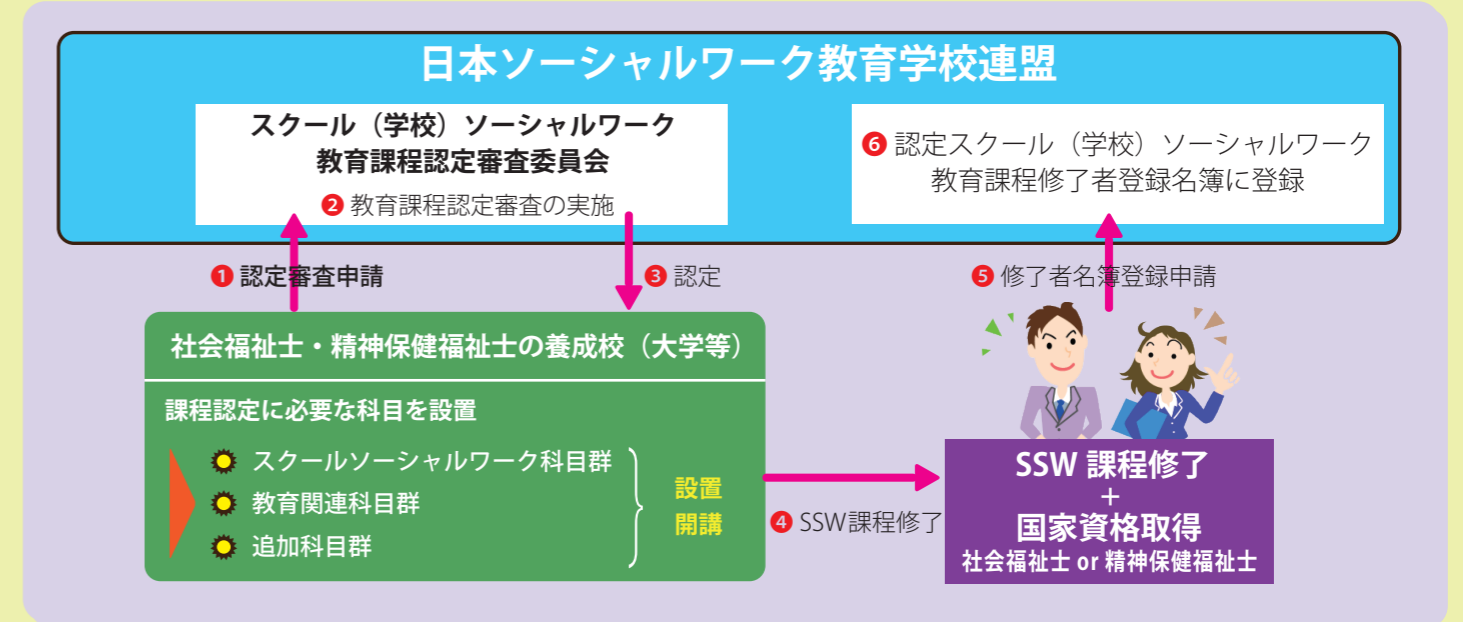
日本ソーシャルワーク教育学校連盟

スクール（学校）ソーシャルワーク教育課程認定審査委員会

❷ 教育課程認定審査の実施

❻ 認定スクール（学校）ソーシャルワーク教育課程修了者登録名簿に登録

❶ 認定審査申請

❸ 認定

❺ 修了者名簿登録申請

社会福祉士・精神保健福祉士の養成校（大学等）

課程認定に必要な科目を設置

スクールソーシャルワーク科目群
教育関連科目群
追加科目群

設置
開講

❹ SSW課程修了

SSW 課程修了
＋
国家資格取得
社会福祉士 or 精神保健福祉士